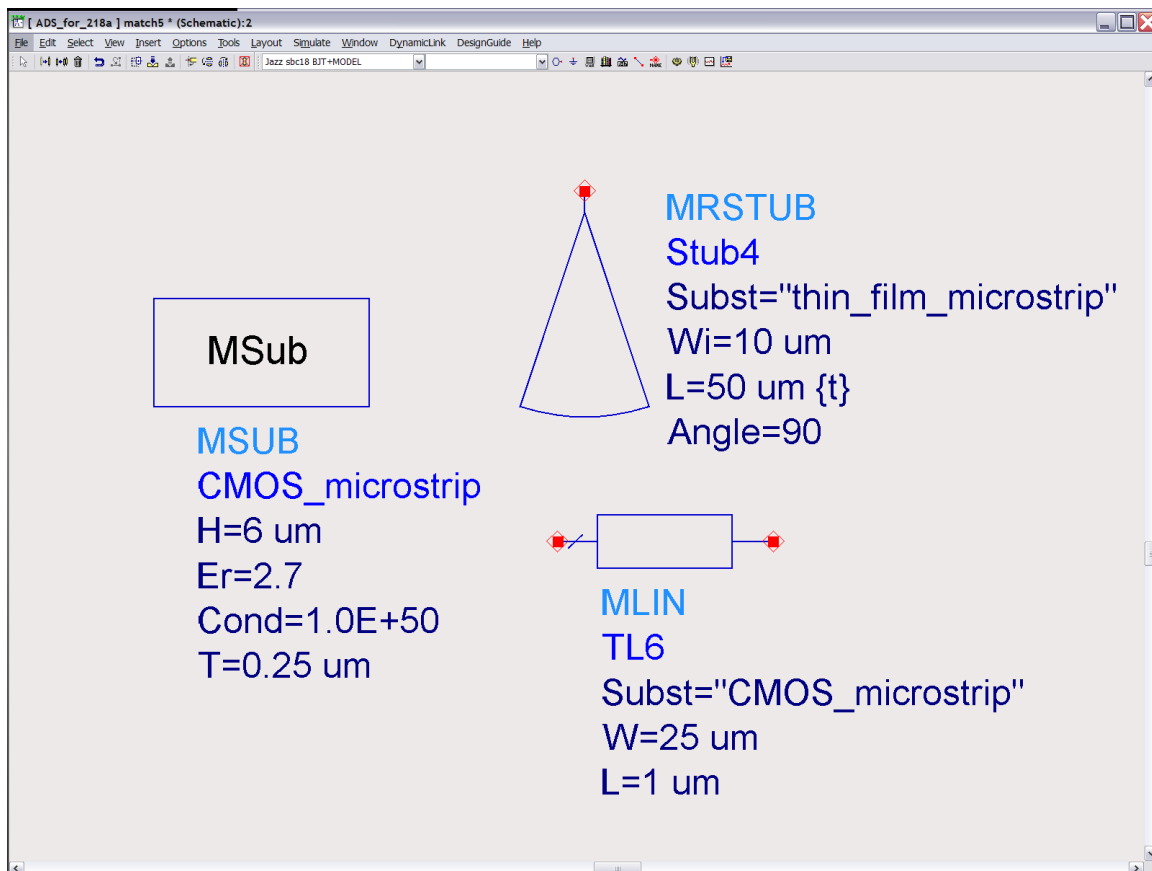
[ ADS_for_218a ] match5 * (Schematic):2

File Edit Select View Insert Options Tools Layout Simulate Window DynamicLink DesignGuide Help

Jazz sbc18 BJT+MODEL

MRSTUB
Stub4
Subst="thin_film_microstrip"
Wi=10 um
L=50 um {t}
Angle=90

MSub

MSUB
CMOS_microstrip
H=6 um
Er=2.7
Cond=1.0E+50
T=0.25 um

MLIN
TL6
Subst="CMOS_microstrip"
W=25 um
L=1 um